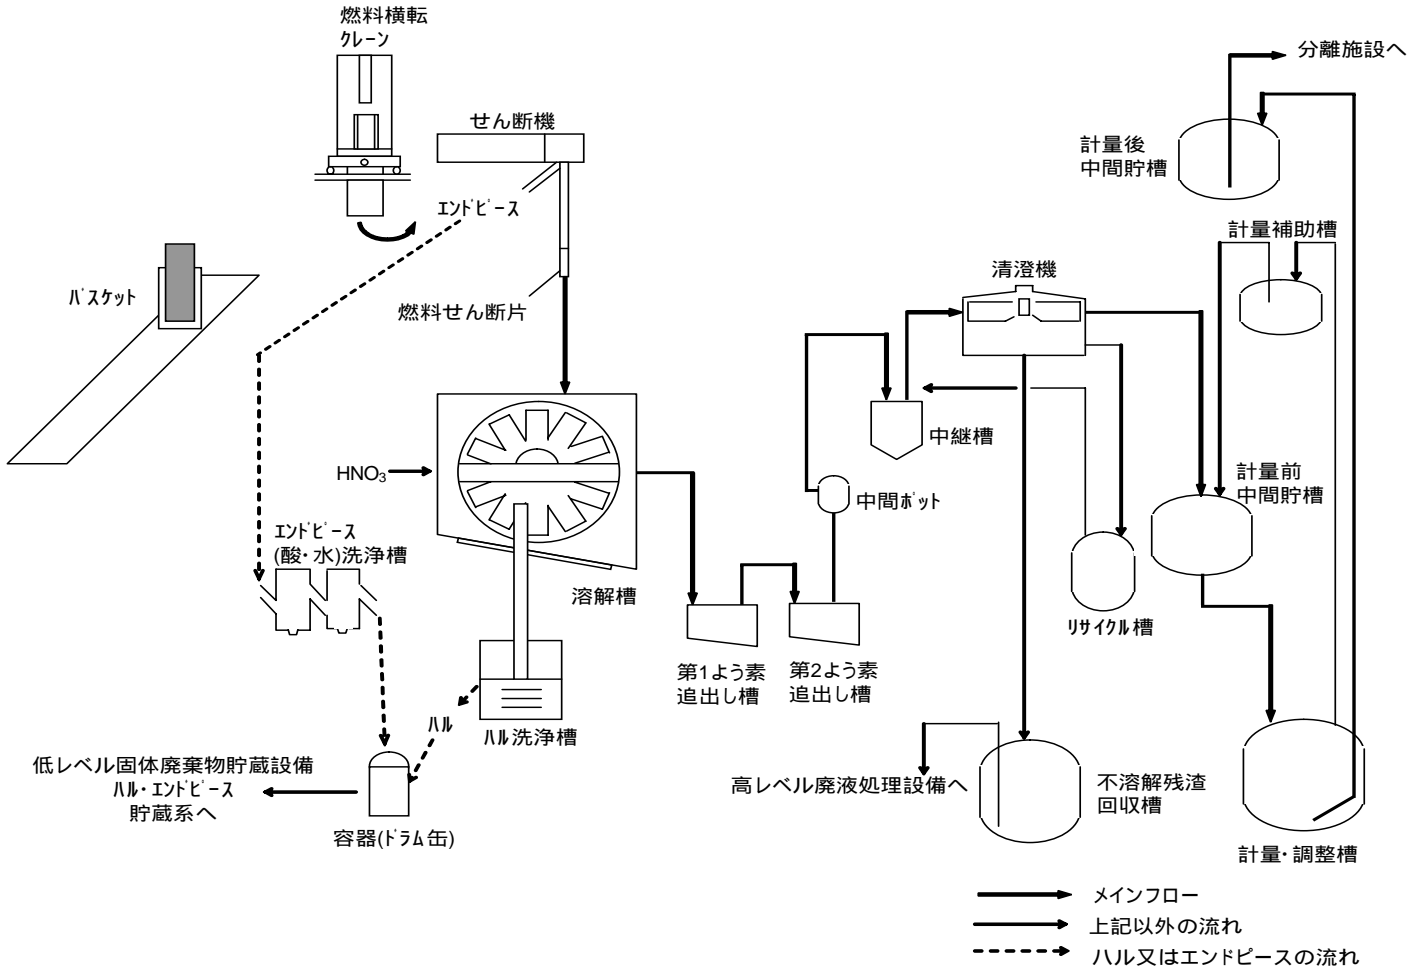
燃料横転クレーン

せん断機

エンドピース

バスケット

燃料せん断片

HNO$_3$

エンドピース(酸・水)洗浄槽

溶解槽

ハル

ハル洗浄槽

低レベル固体廃棄物貯蔵設備
ハル・エンドピース
貯蔵系へ

容器(ドラム缶)

第1よう素追出し槽

第2よう素追出し槽

中間ポット

中継槽

清澄機

リサイクル槽

高レベル廃液処理設備へ

不溶解残渣回収槽

分離施設へ

計量後中間貯槽

計量補助槽

計量前中間貯槽

計量・調整槽

メインフロー
上記以外の流れ
ハル又はエンドピースの流れ